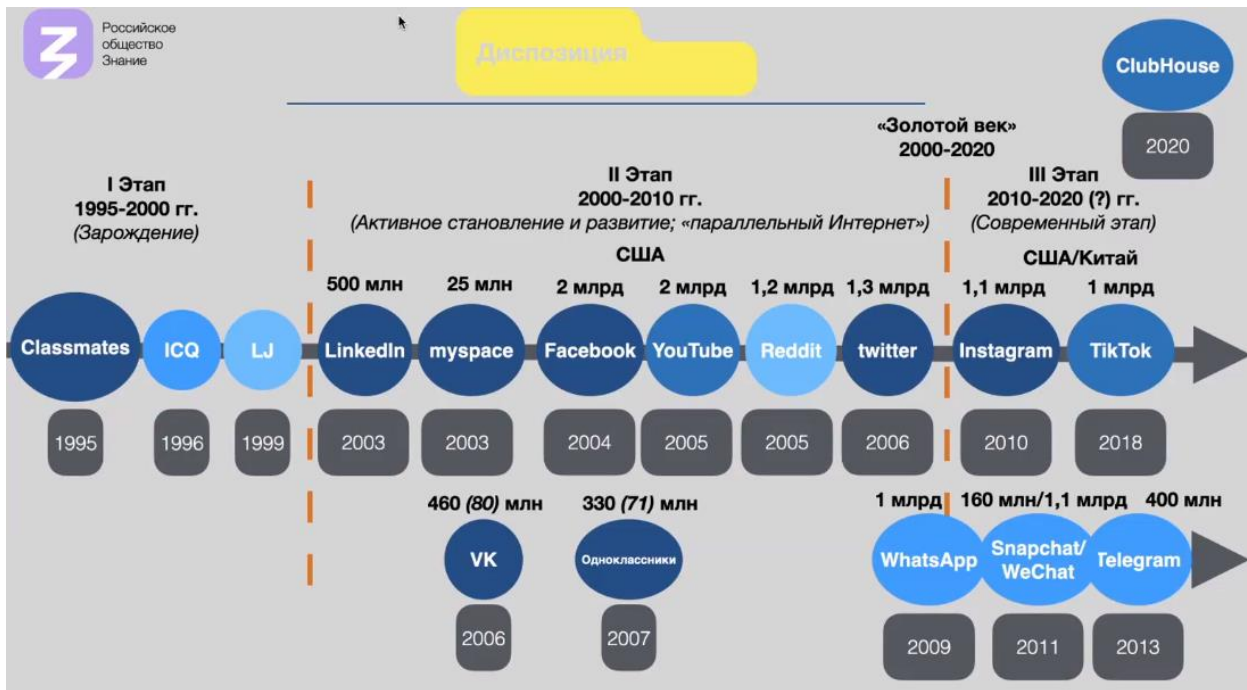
Российское общество Знание

Диспозиция

ClubHouse

2020

«Золотой век» 2000-2020

I Этап 1995-2000 гг. (Зарождение)

II Этап 2000-2010 гг. (Активное становление и развитие; «параллельный Интернет»)

III Этап 2010-2020 (?) гг. (Современный этап)

США

США/Китай

500 млн | 25 млн | 2 млрд | 2 млрд | 1,2 млрд | 1,3 млрд | 1,1 млрд | 1 млрд

Classmates | ICQ | LJ | LinkedIn | myspace | Facebook | YouTube | Reddit | twitter | Instagram | TikTok

1995 | 1996 | 1999 | 2003 | 2003 | 2004 | 2005 | 2005 | 2006 | 2010 | 2018

460 *(80)* млн | 330 *(71)* млн | 1 млрд | 160 млн/1,1 млрд | 400 млн

VK | Одноклассники | WhatsApp | Snapchat/ WeChat | Telegram

2006 | 2007 | 2009 | 2011 | 2013